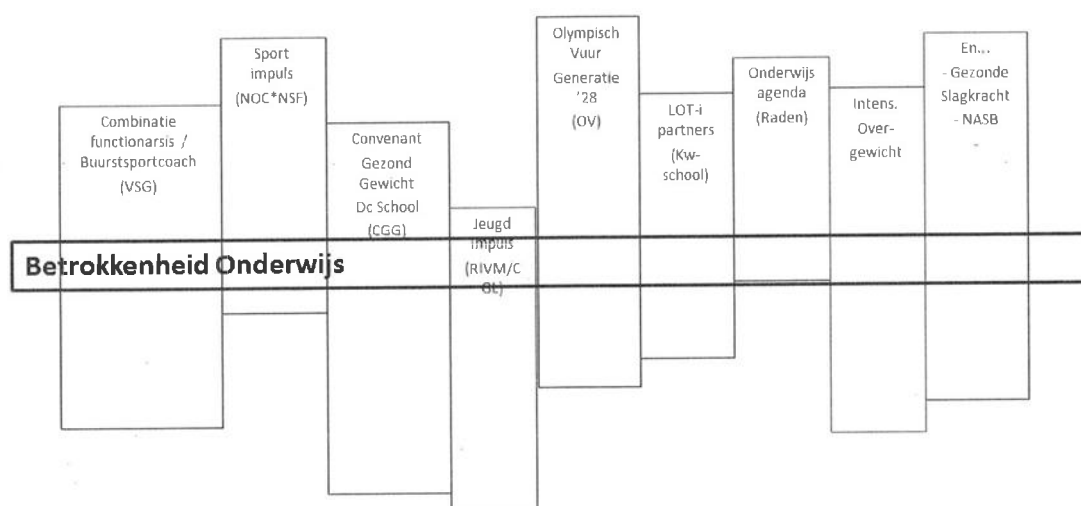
Combinatie functionarsis / Buurtsportcoach (VSG)

Sport impuls (NOC*NSF)

Convenant Gezond Gewicht Dc School (CGG)

Jeugd impuls (RIVM/C GL)

Olympisch Vuur Generatie '28 (OV)

LOT-i partners (Kw-school)

Onderwijs agenda (Raden)

Intens. Over-gewicht

En... - Gezonde Slagkracht - NASB

Betrokkenheid Onderwijs